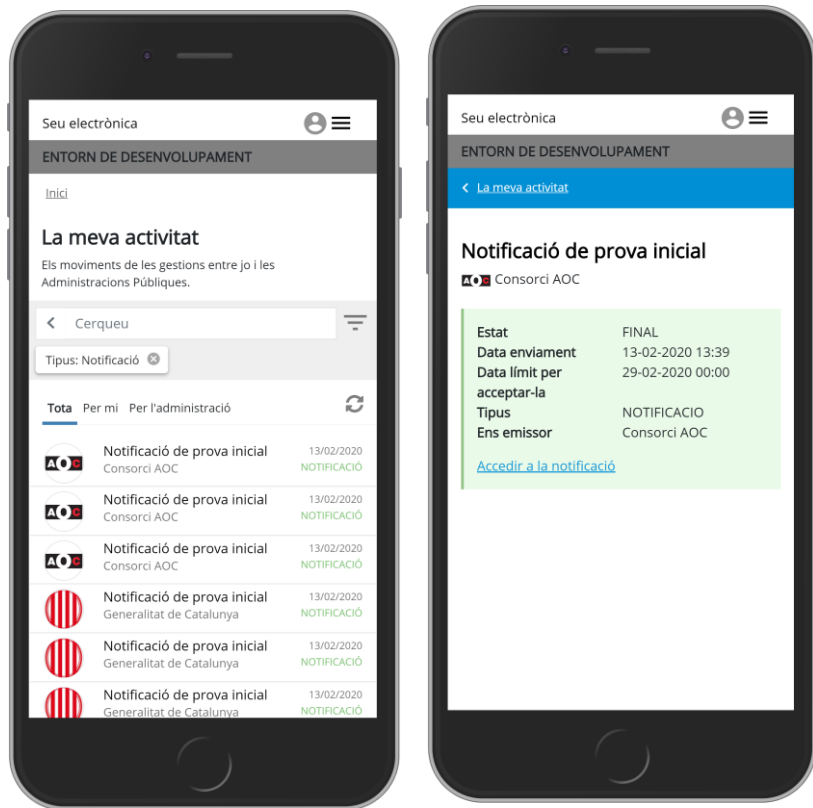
Seu electrònica

ENTORN DE DESENVOLUPAMENT

Inici

La meva activitat

Els moviments de les gestions entre jo i les Administracions Públiques.

Cerqueu

Tipus: Notificació

Tota Per mi Per l'administració

AOC Notificació de prova inicial Consorci AOC 13/02/2020 NOTIFICACIÓ

AOC Notificació de prova inicial Consorci AOC 13/02/2020 NOTIFICACIÓ

AOC Notificació de prova inicial Consorci AOC 13/02/2020 NOTIFICACIÓ

Notificació de prova inicial Generalitat de Catalunya 13/02/2020 NOTIFICACIÓ

Notificació de prova inicial Generalitat de Catalunya 13/02/2020 NOTIFICACIÓ

Notificació de prova inicial Generalitat de Catalunya 13/02/2020 NOTIFICACIÓ

Seu electrònica

ENTORN DE DESENVOLUPAMENT

La meva activitat

Notificació de prova inicial

AOC Consorci AOC

| | |
|---|---|
| Estat | FINAL |
| Data enviament | 13-02-2020 13:39 |
| Data límit per acceptar-la | 29-02-2020 00:00 |
| Tipus | NOTIFICACIO |
| Ens emissor | Consorci AOC |

Accedir a la notificació